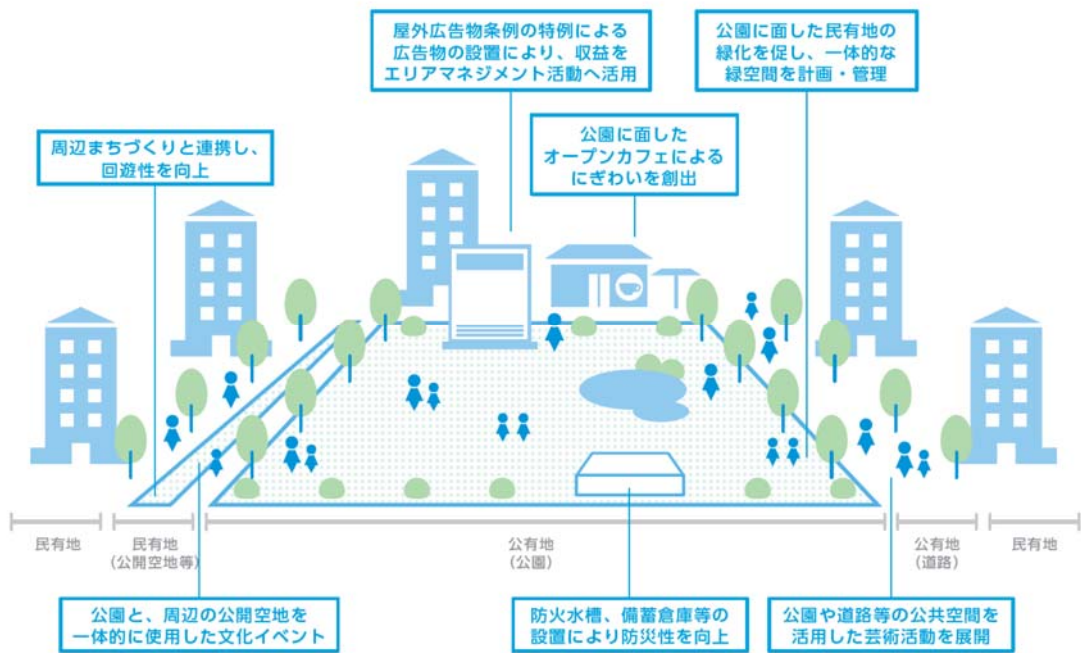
屋外広告物条例の特例による広告物の設置により、収益をエリアマネジメント活動へ活用

公園に面した民有地の緑化を促し、一体的な緑空間を計画・管理

周辺まちづくりと連携し、回遊性を向上

公園に面したオープンカフェによるにぎわいを創出

民有地

民有地（公開空地等）

公有地（公園）

公有地（道路）

民有地

公園と、周辺の公開空地を一体的に使用した文化イベント

防火水槽、備蓄倉庫等の設置により防災性を向上

公園や道路等の公共空間を活用した芸術活動を展開